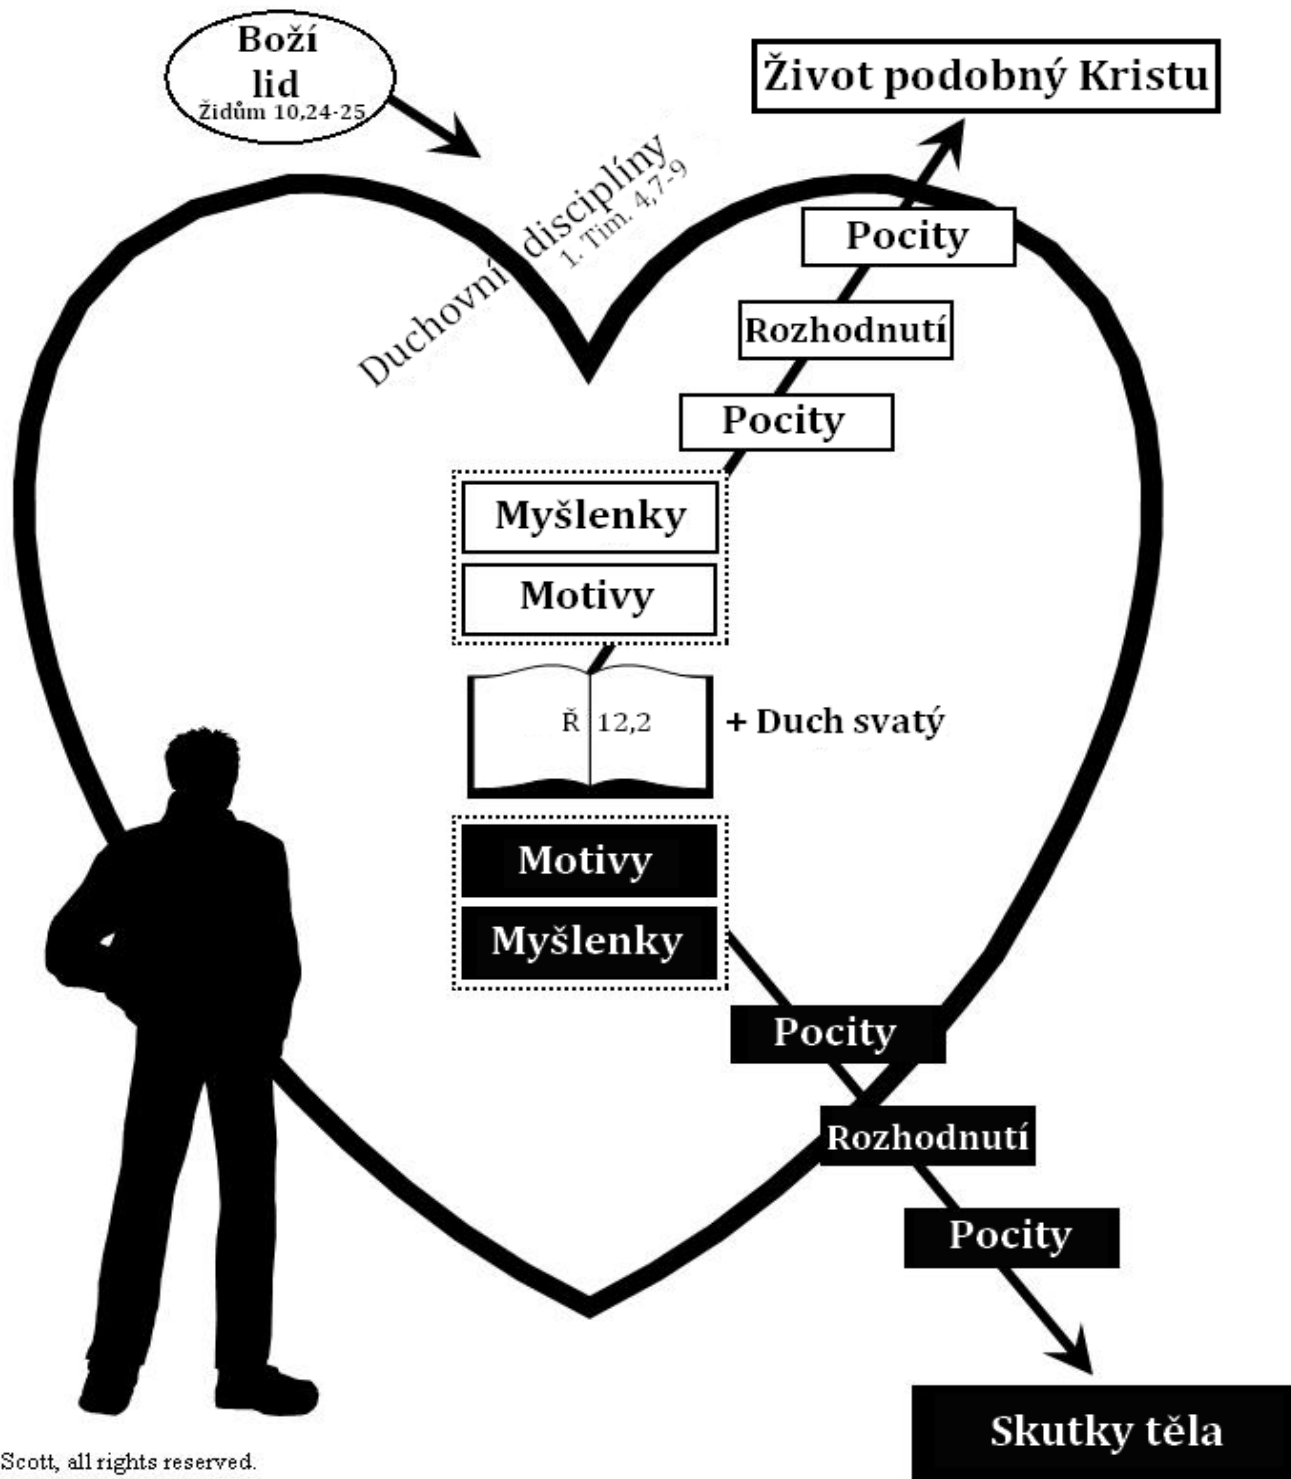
Boží lid
Židům 10,24-25

Život podobný Kristu

Duchovní disciplíny
1. Tim. 4,7-9

Pocity

Rozhodnutí

Pocity

Myšlenky

Motivy

Ř 12,2

+ Duch svatý

Motivy

Myšlenky

Pocity

Rozhodnutí

Pocity

Skutky těla

Scott, all rights reserved.